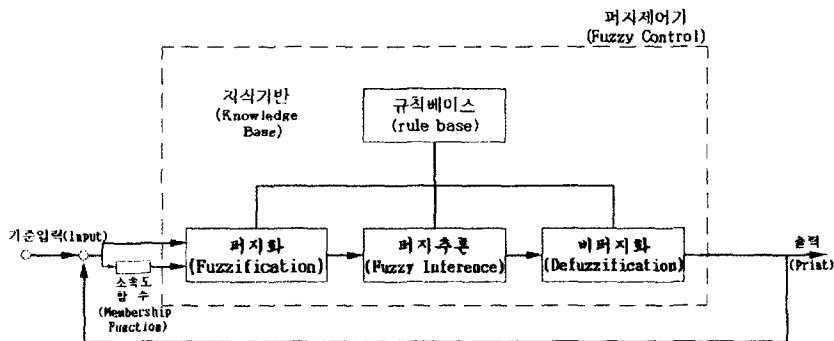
퍼지제어기
(Fuzzy Control)

지식기반
(Knowledge Base)

규칙베이스
(rule base)

기준입력(Input)

소속도
함수
(Membership Function)

퍼지화
(Fuzzification)

퍼지추론
(Fuzzy Inference)

비퍼지화
(Defuzzification)

출력
(Print)